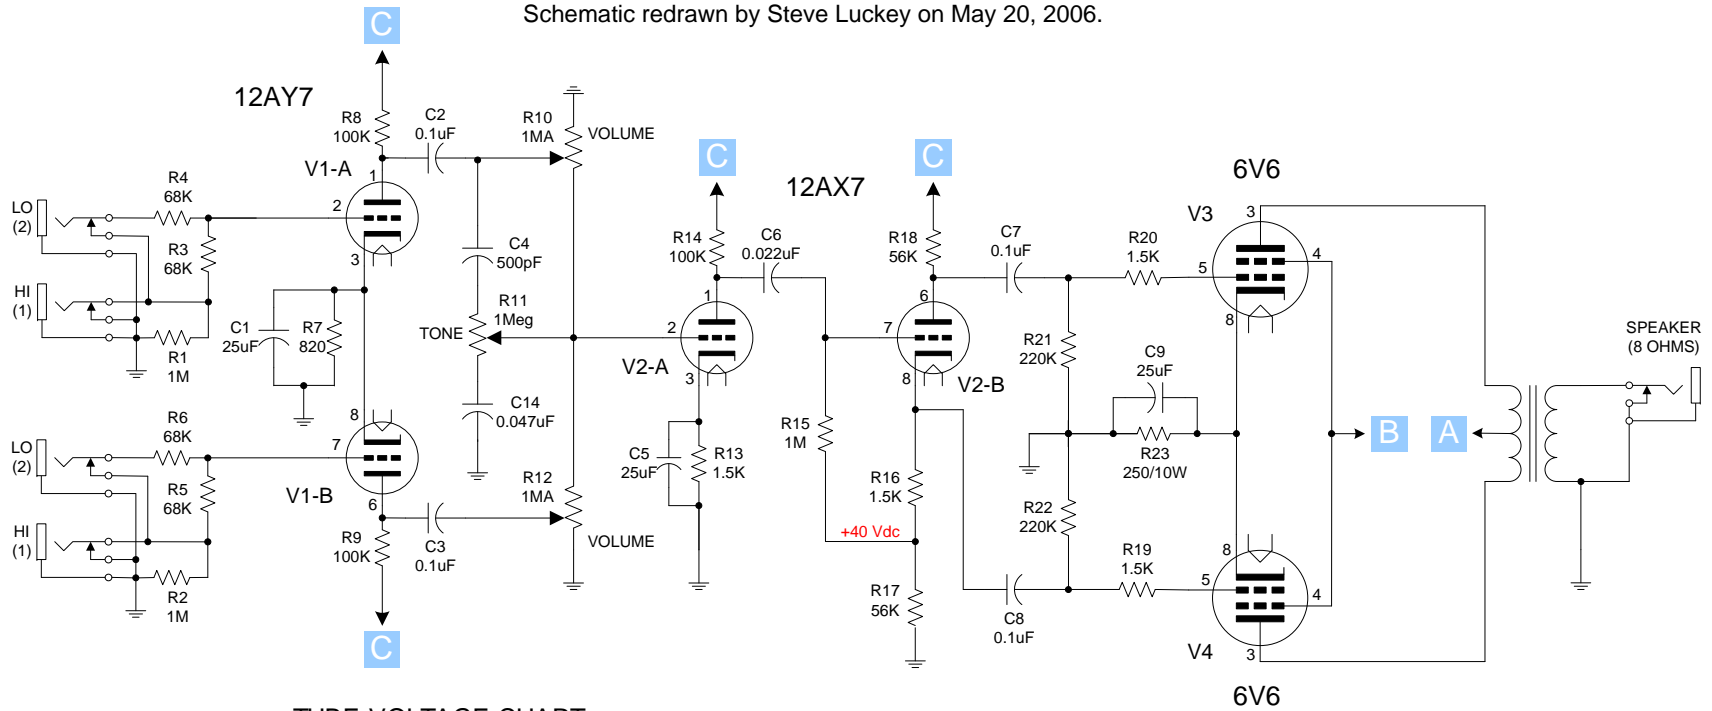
Schematic redrawn by Steve Luckey on May 20, 2006.

C

12AY7

R8
100K

C2
0.1uF

R10
1MA

VOLUME

C

12AX7

C

6V6

V1-A

1

R4
68K

LO
(2)

2

R3
68K

HI
(1)

3

C1
25uF

R7
820

R1
1M

C4
500pF

R11
1Meg

TONE

C14
0.047uF

R14
100K

C6
0.022uF

1

2

V2-A

3

C5
25uF

R13
1.5K

R18
56K

6

7

8

V2-B

C7
0.1uF

R20
1.5K

V3

3

4

5

8

R21
220K

C9
25uF

R23
250/10W

SPEAKER
(8 OHMS)

B

A

R6
68K

LO
(2)

8

7

R5
68K

V1-B

HI
(1)

6

R9
100K

C3
0.1uF

R2
1M

C

R12
1MA

VOLUME

R15
1M

R16
1.5K

+40 Vdc

R17
56K

R22
220K

R19
1.5K

C8
0.1uF

8

5

4

V4

3

6V6

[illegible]